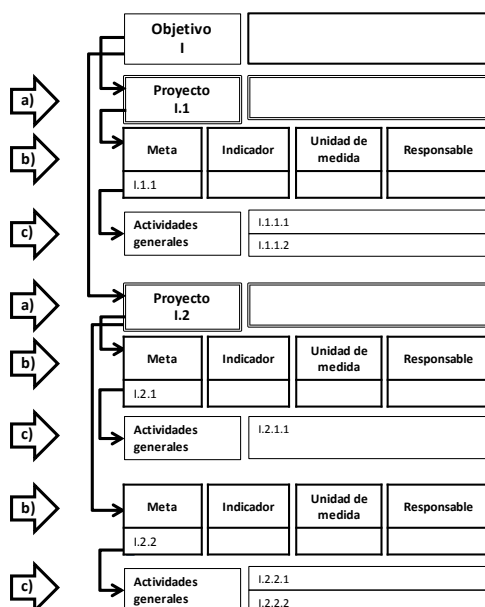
Objetivo I

a)

Proyecto I.1

b)

| Meta | Indicador | Unidad de medida | Responsable |
|---|---|---|---|
| I.1.1 | | | |

c)

Actividades generales

I.1.1.1

I.1.1.2

a)

Proyecto I.2

b)

| Meta | Indicador | Unidad de medida | Responsable |
|---|---|---|---|
| I.2.1 | | | |

c)

Actividades generales

I.2.1.1

b)

| Meta | Indicador | Unidad de medida | Responsable |
|---|---|---|---|
| I.2.2 | | | |

c)

Actividades generales

I.2.2.1

I.2.2.2